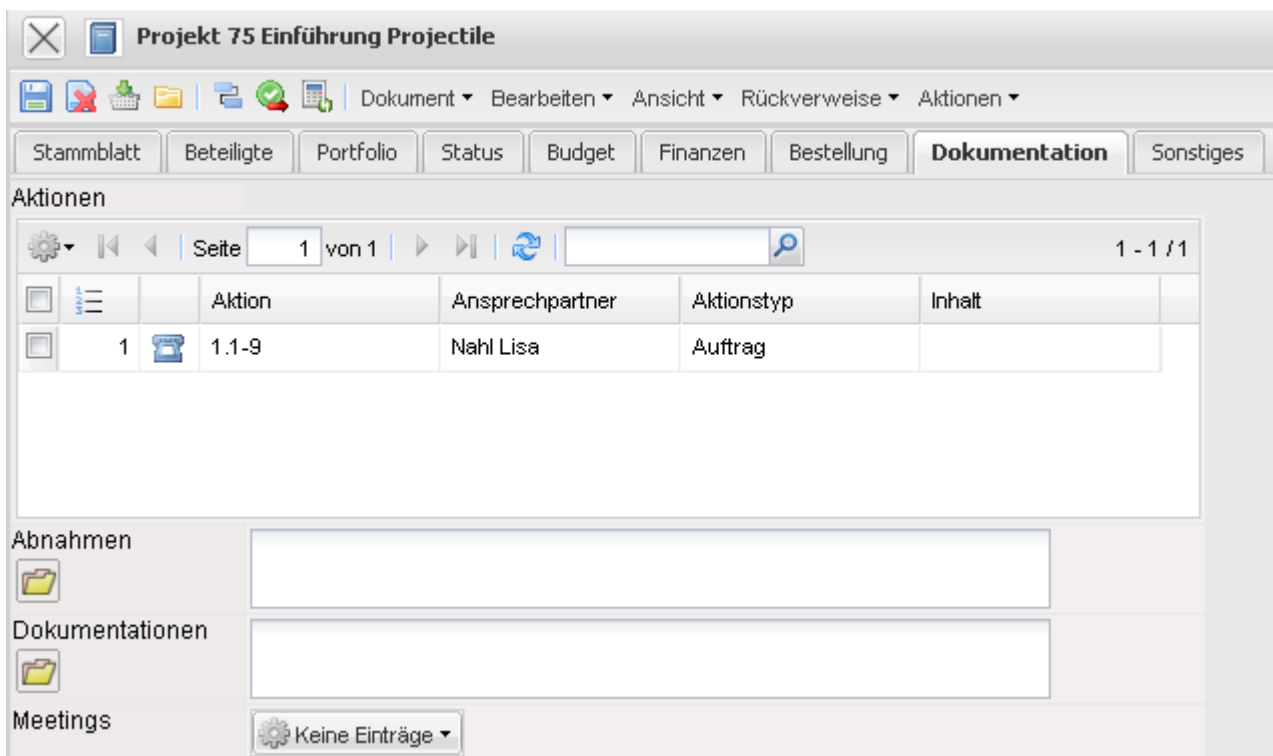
Projekt 75 Einführung Projectile

Dokument ▾ Bearbeiten ▾ Ansicht ▾ Rückverweise ▾ Aktionen ▾

Stammblatt | Beteiligte | Portfolio | Status | Budget | Finanzen | Bestellung | Dokumentation | Sonstiges

Aktionen

Seite 1 von 1 1 - 1 / 1

| | | | Aktion | Ansprechpartner | Aktionstyp | Inhalt |
|---|---|---|---|---|---|---|
| | 1 | | 1.1-9 | Nahl Lisa | Auftrag | |

Abnahmen

Dokumentationen

Meetings

Keine Einträge ▾